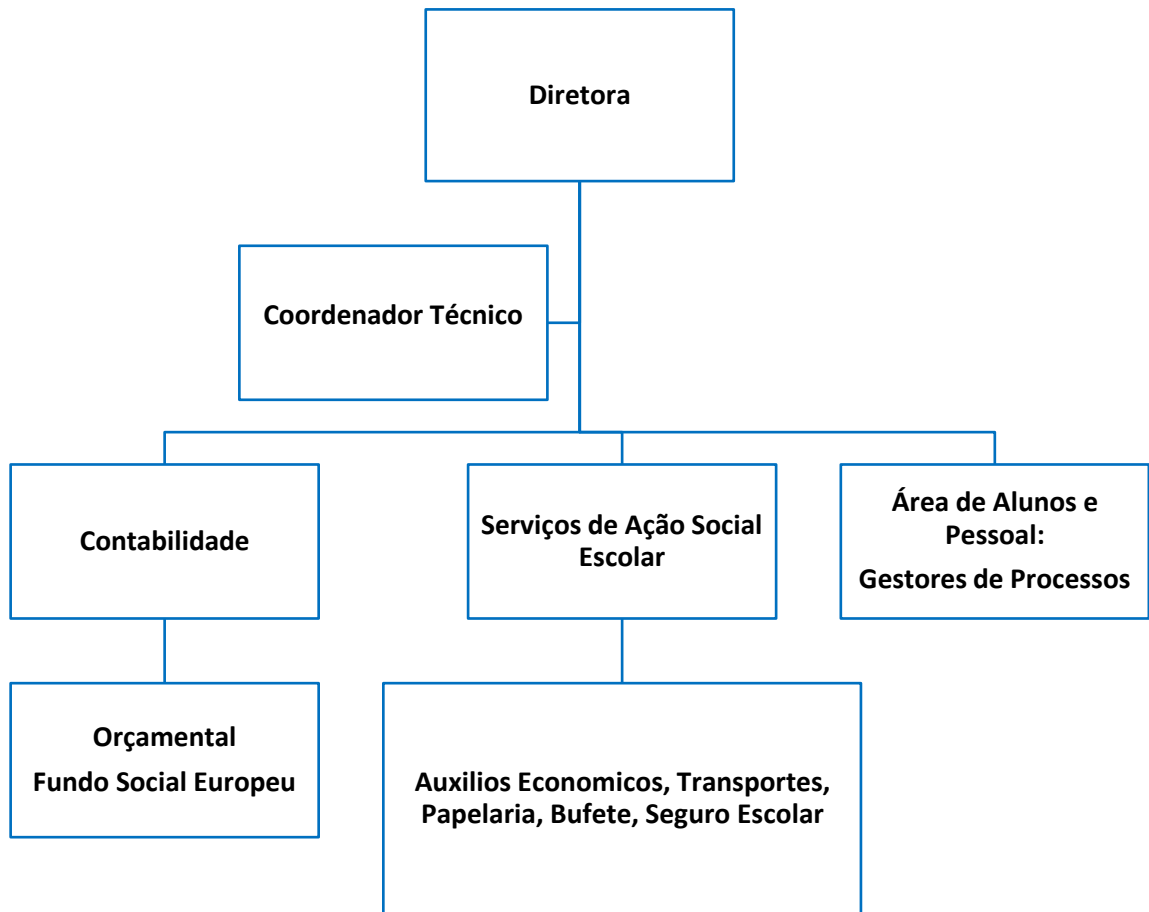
Diretora

Coordenador Técnico

Contabilidade

Serviços de Ação Social Escolar

Área de Alunos e Pessoal:
Gestores de Processos

Orçamental
Fundo Social Europeu

Auxilios Economicos, Transportes, Papelaria, Bufete, Seguro Escolar